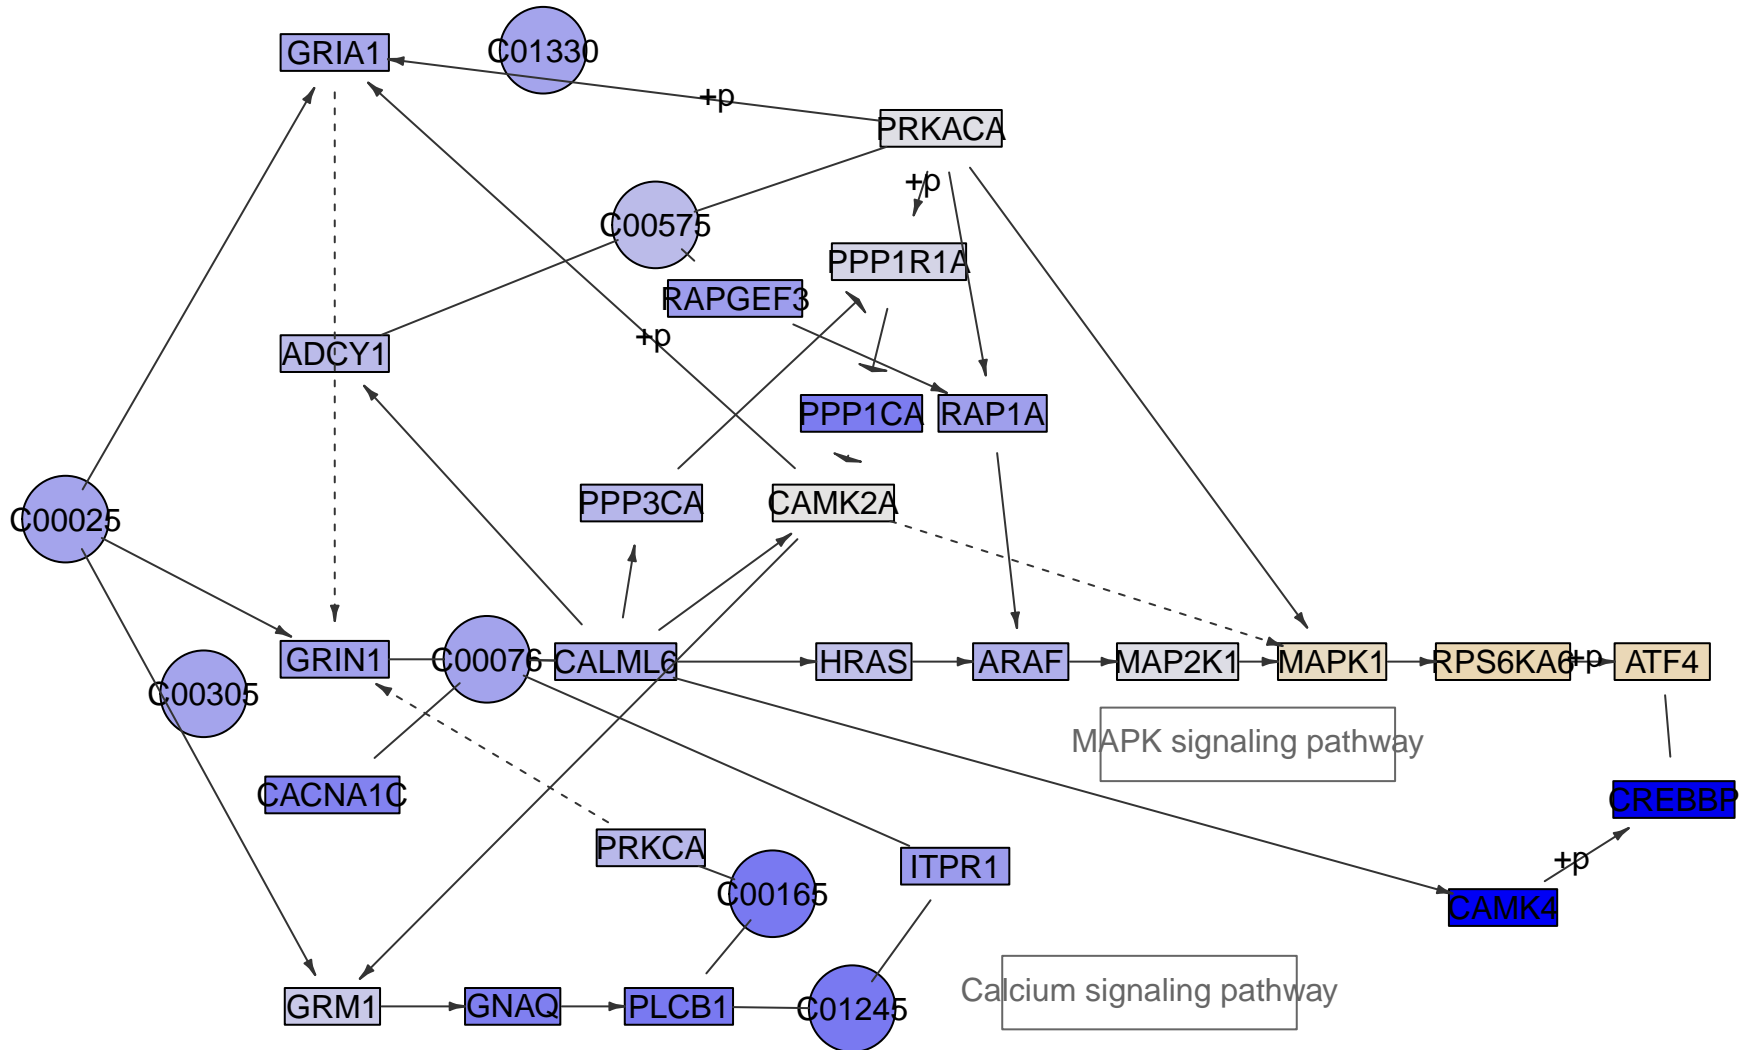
GRIA1
C01330
+p
PRKACA
+p
C00575
PPP1R1A
RAPGEF3
ADCY1
+p
PPP1CA
RAP1A
C00025
PPP3CA
CAMK2A
GRIN1
C00076
CALML6
HRAS
ARAF
MAP2K1
MAPK1
RPS6KA6
+p
ATF4
C00305
MAPK signaling pathway
CACNA1C
CREBBP
PRKCA
C00165
ITPR1
+p
CAMK4
GRM1
GNAQ
PLCB1
C01245
Calcium signaling pathway